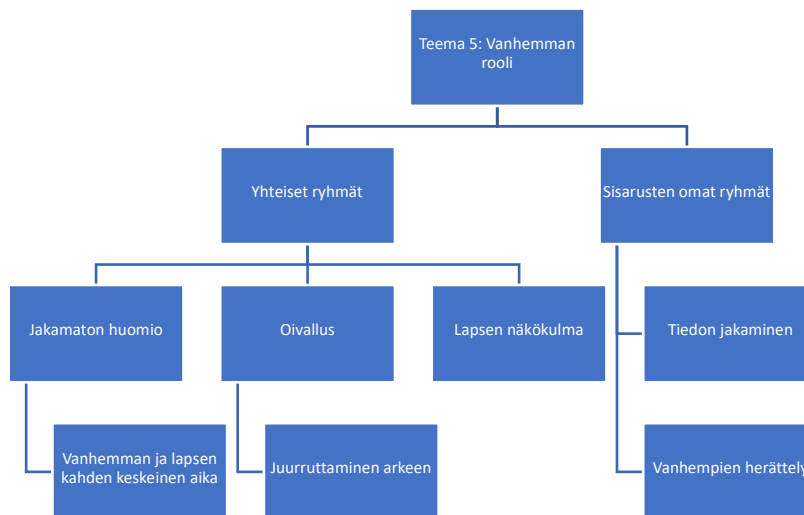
Teema 5: Vanhemman rooli

Yhteiset ryhmät

Sisarusten omat ryhmät

Jakamaton huomio

Oivallus

Lapsen näkökulma

Tiedon jakaminen

Vanhemman ja lapsen kahden keskeinen aika

Juurruttaminen arkeen

Vanhempien herättely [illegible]